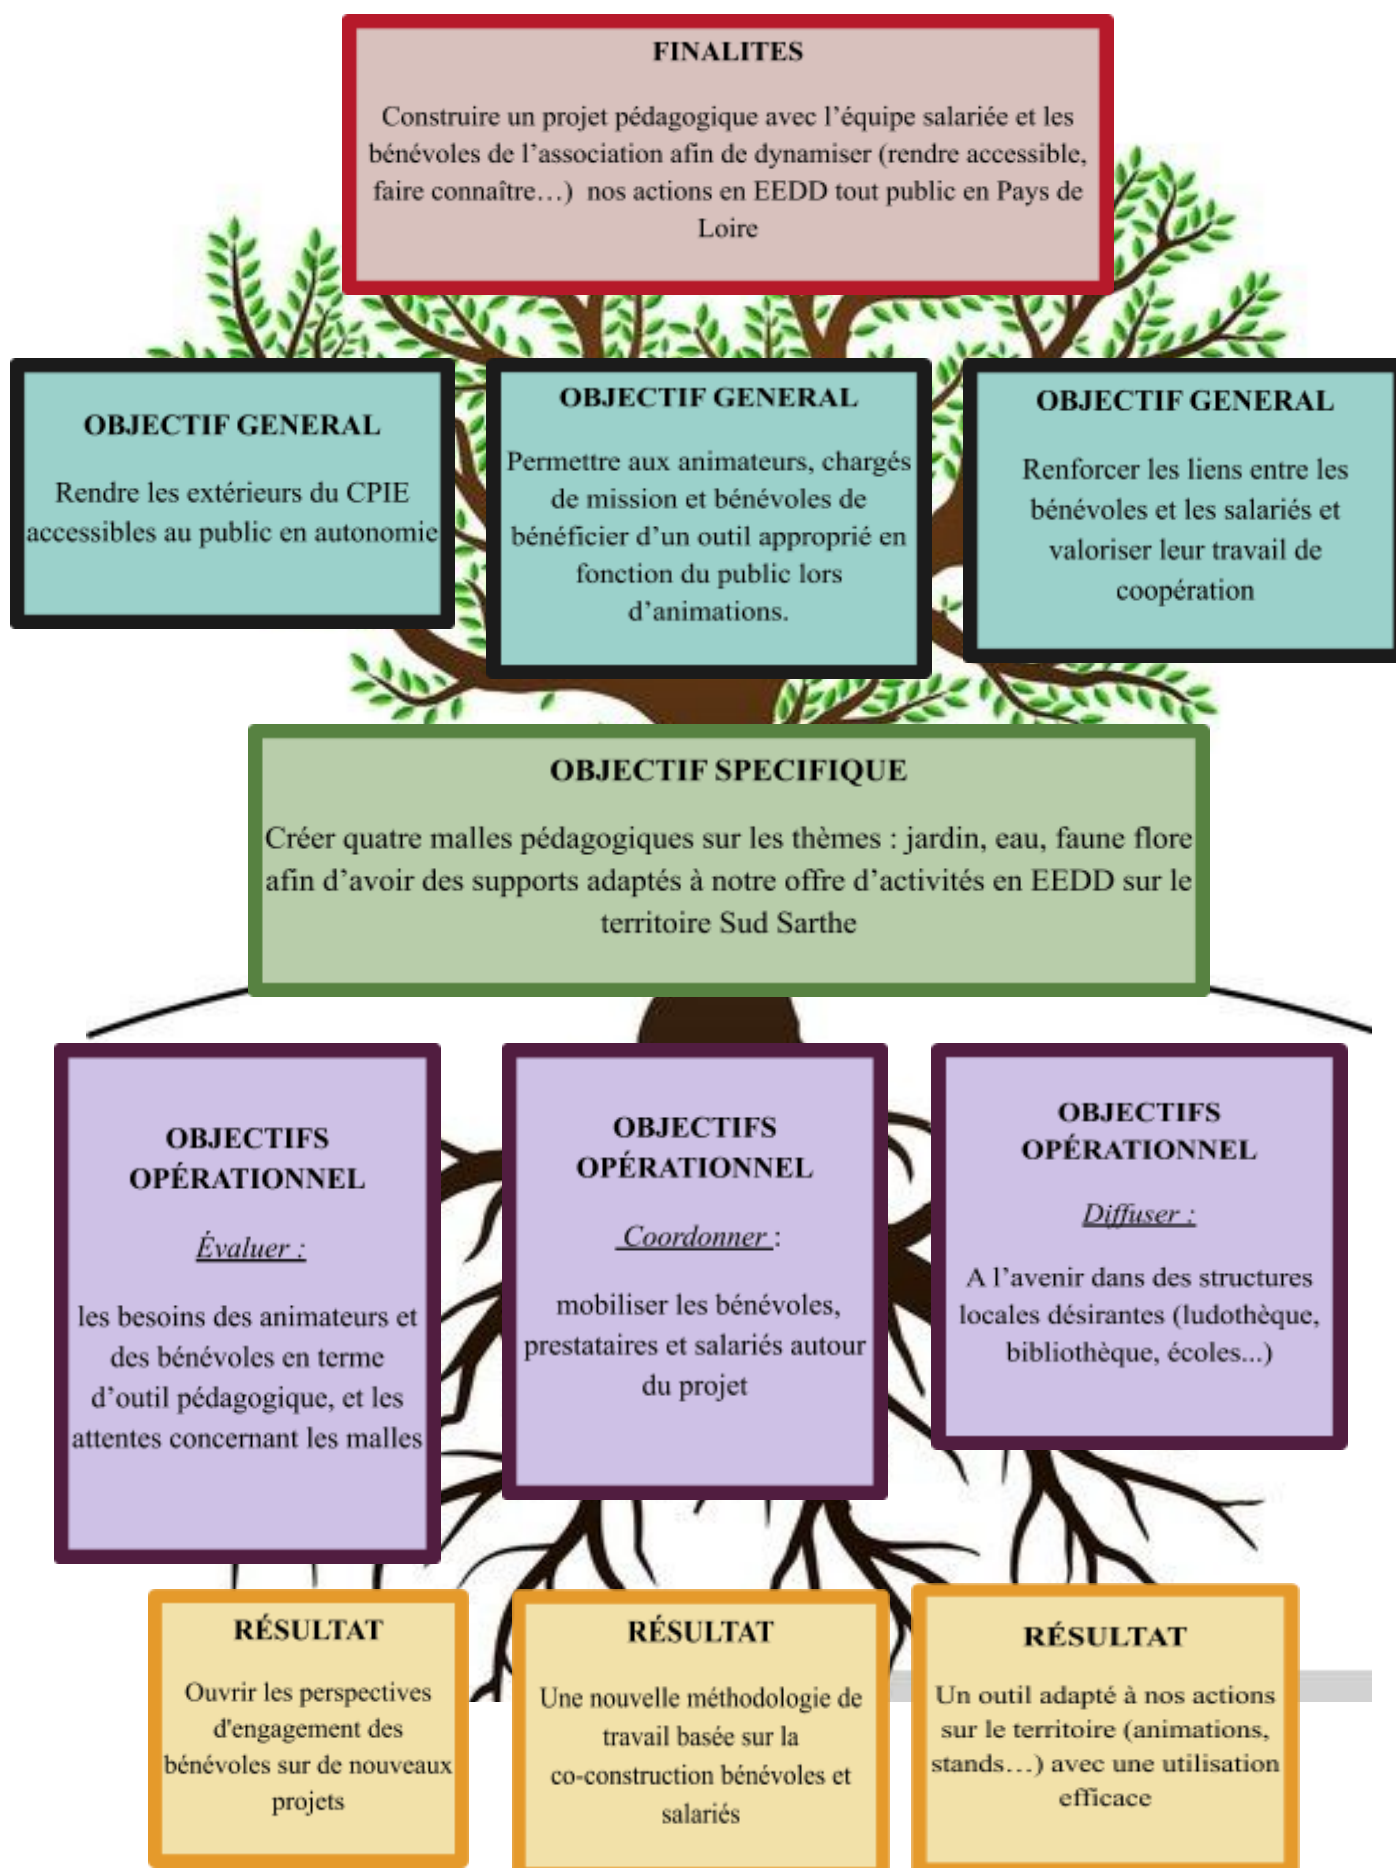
FINALITES

Construire un projet pédagogique avec l'équipe salariée et les bénévoles de l'association afin de dynamiser (rendre accessible, faire connaître…) nos actions en EEDD tout public en Pays de Loire

OBJECTIF GENERAL

Rendre les extérieurs du CPIE accessibles au public en autonomie

OBJECTIF GENERAL

Permettre aux animateurs, chargés de mission et bénévoles de bénéficier d'un outil approprié en fonction du public lors d'animations.

OBJECTIF GENERAL

Renforcer les liens entre les bénévoles et les salariés et valoriser leur travail de coopération

OBJECTIF SPECIFIQUE

Créer quatre malles pédagogiques sur les thèmes : jardin, eau, faune flore afin d'avoir des supports adaptés à notre offre d'activités en EEDD sur le territoire Sud Sarthe

OBJECTIFS OPÉRATIONNEL

Évaluer :

les besoins des animateurs et des bénévoles en terme d'outil pédagogique, et les attentes concernant les malles

OBJECTIFS OPÉRATIONNEL

Coordonner :

mobiliser les bénévoles, prestataires et salariés autour du projet

OBJECTIFS OPÉRATIONNEL

Diffuser :

A l'avenir dans des structures locales désirantes (ludothèque, bibliothèque, écoles...)

RÉSULTAT

Ouvrir les perspectives d'engagement des bénévoles sur de nouveaux projets

RÉSULTAT

Une nouvelle méthodologie de travail basée sur la co-construction bénévoles et salariés

RÉSULTAT

Un outil adapté à nos actions sur le territoire (animations, stands…) avec une utilisation efficace